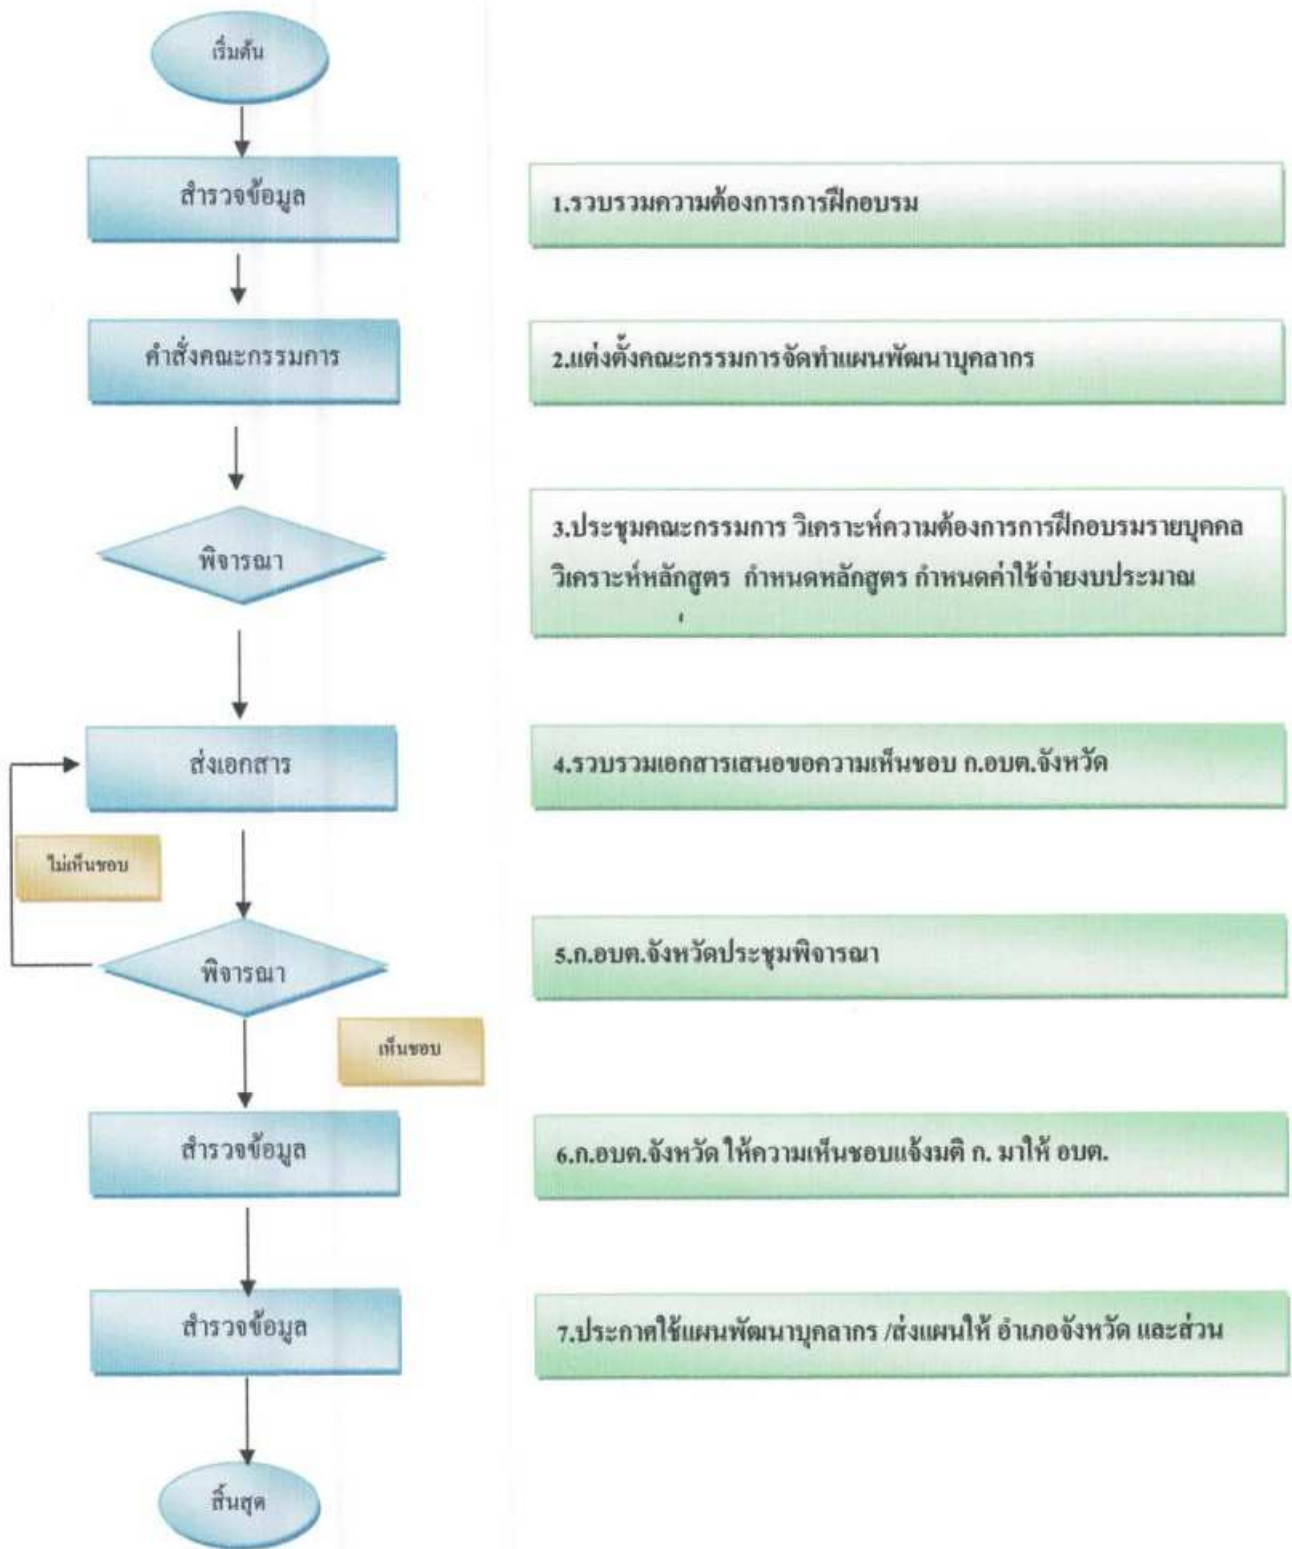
เริ่มต้น

สำรวจข้อมูล

1.รวบรวมความต้องการการฝึกอบรม

คำสั่งคณะกรรมการ

2.แต่งตั้งคณะกรรมการจัดทำแผนพัฒนาบุคลากร

พิจารณา

3.ประชุมคณะกรรมการ วิเคราะห์ความต้องการการฝึกอบรมรายบุคคล วิเคราะห์หลักสูตร กำหนดหลักสูตร กำหนดค่าใช้จ่ายงบประมาณ

ส่งเอกสาร

4.รวบรวมเอกสารเสนอขอความเห็นชอบ ก.อบต.จังหวัด

ไม่เห็นชอบ

พิจารณา

5.ก.อบต.จังหวัดประชุมพิจารณา

เห็นชอบ

สำรวจข้อมูล

6.ก.อบต.จังหวัด ให้ความเห็นชอบแจ้งมติ ก. มาให้ อบต.

สำรวจข้อมูล

7.ประกาศใช้แผนพัฒนาบุคลากร /ส่งแผนให้ อำเภอจังหวัด และส่วน

สิ้นสุด